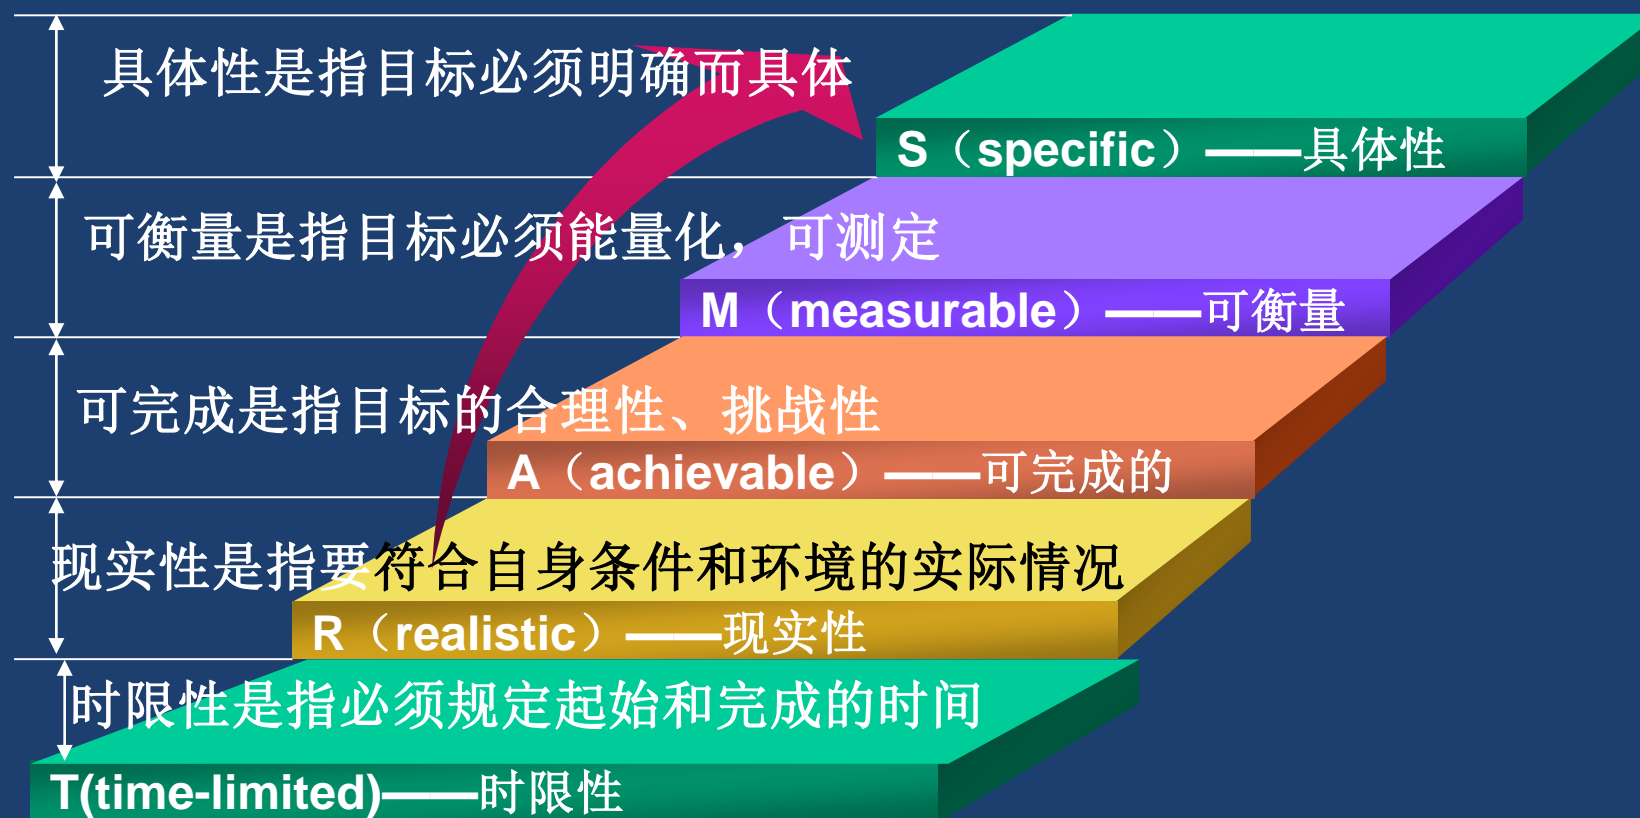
具体性是指目标必须明确而具体

S（specific）——具体性

可衡量是指目标必须能量化，可测定

M（measurable）——可衡量

可完成是指目标的合理性、挑战性

A（achievable）——可完成的

现实性是指要符合自身条件和环境的实际情况

R（realistic）——现实性

时限性是指必须规定起始和完成的时间

T(time-limited)——时限性